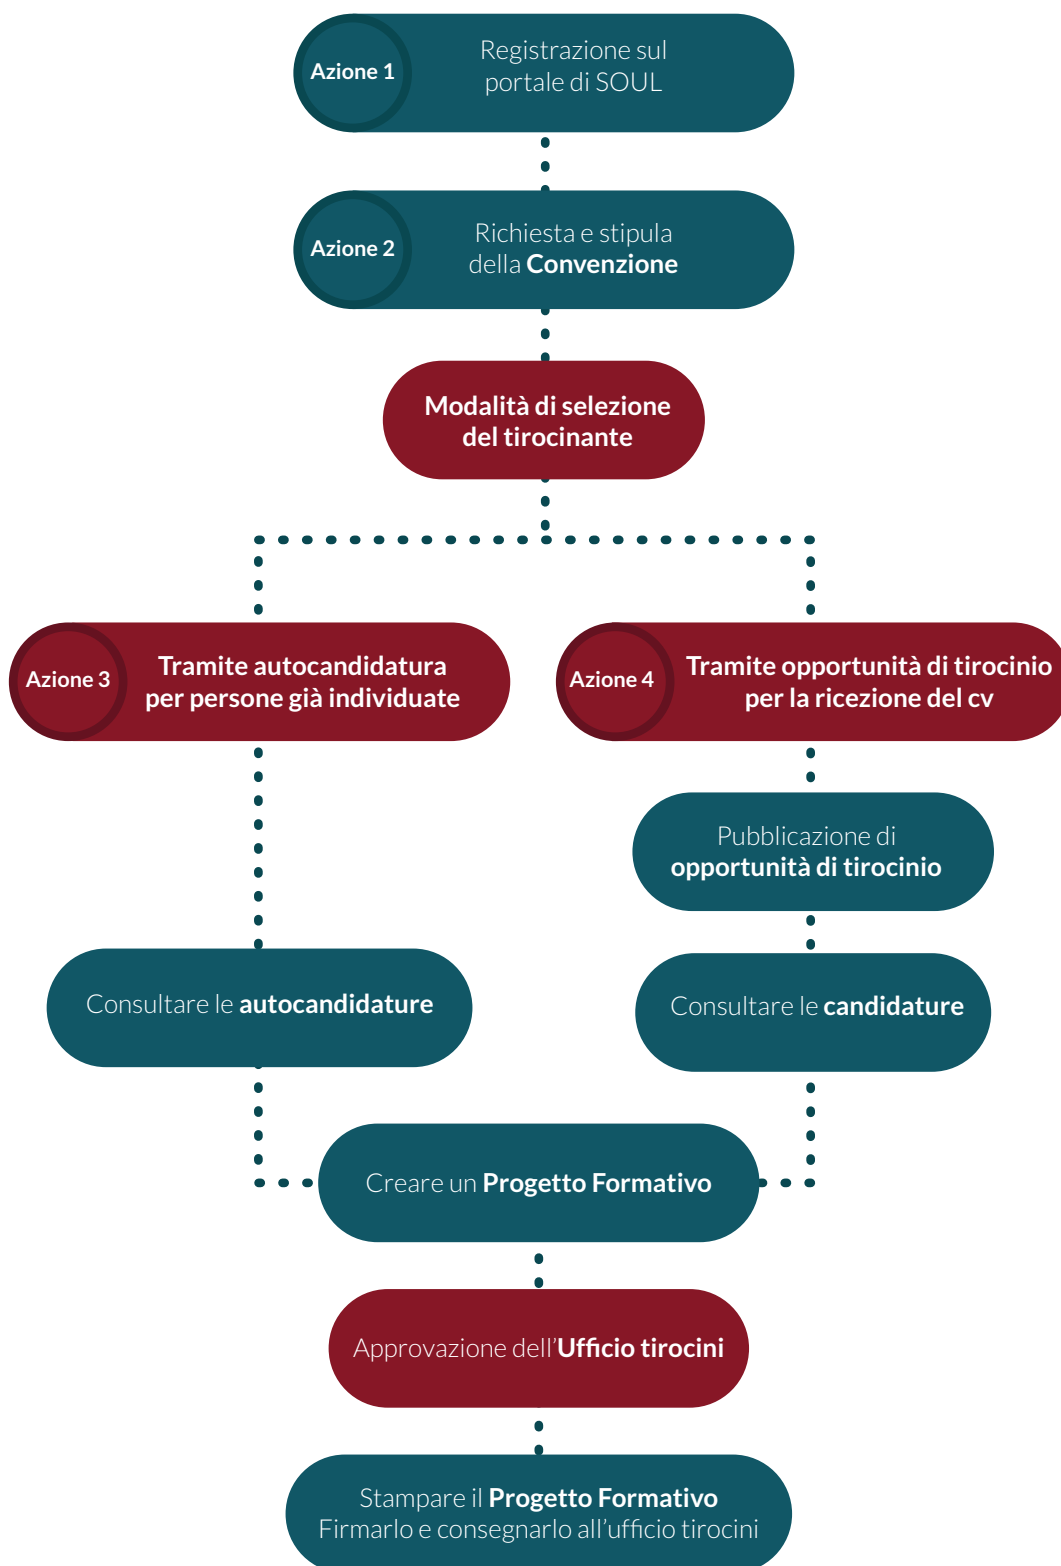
Azione 1
Registrazione sul portale di SOUL

Azione 2
Richiesta e stipula della Convenzione

Modalità di selezione del tirocinante

Azione 3
Tramite autocandidatura per persone già individuate

Azione 4
Tramite opportunità di tirocinio per la ricezione del cv

Pubblicazione di opportunità di tirocinio

Consultare le autocandidature

Consultare le candidature

Creare un Progetto Formativo

Approvazione dell'Ufficio tirocini

Stampare il Progetto Formativo
Firmarlo e consegnarlo all'ufficio tirocini